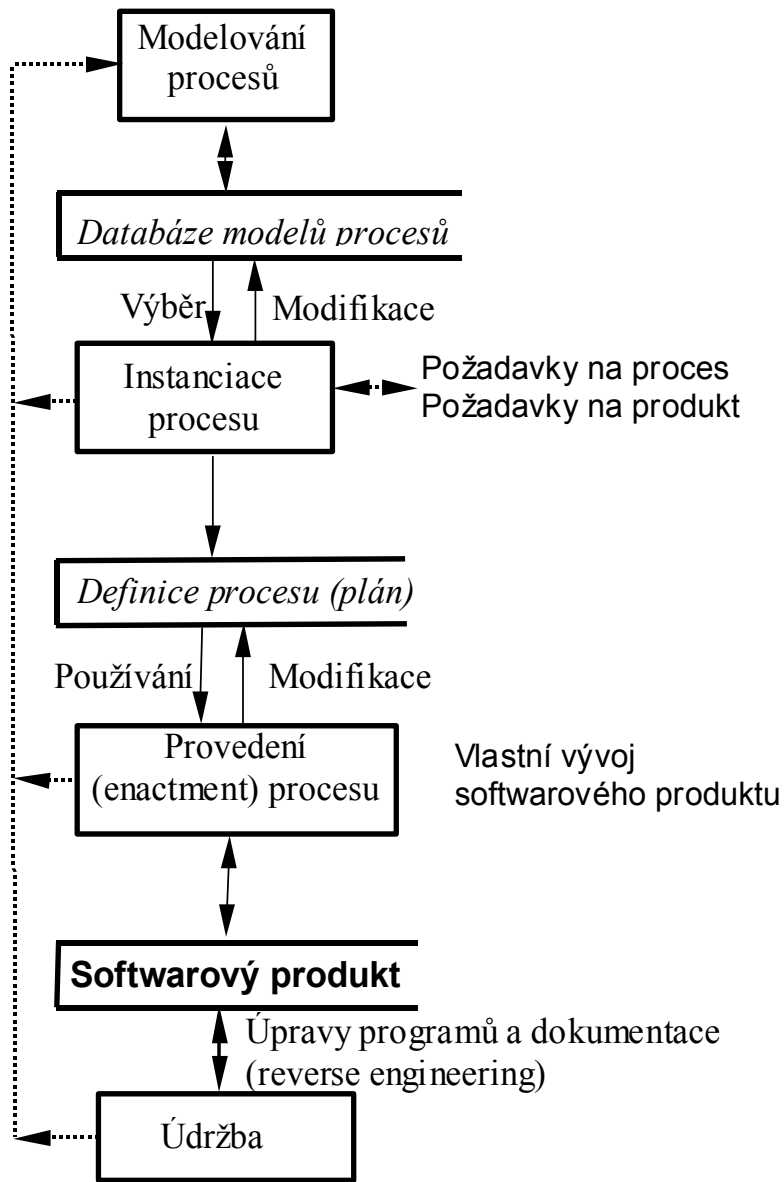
Modelování procesů

Databáze modelů procesů

Výběr

Modifikace

Instanciace procesu

Požadavky na proces
Požadavky na produkt

Definice procesu (plán)

Používání

Modifikace

Provedení (enactment) procesu

Vlastní vývoj softwarového produktu

Softwarový produkt

Úpravy programů a dokumentace (reverse engineering)

Údržba